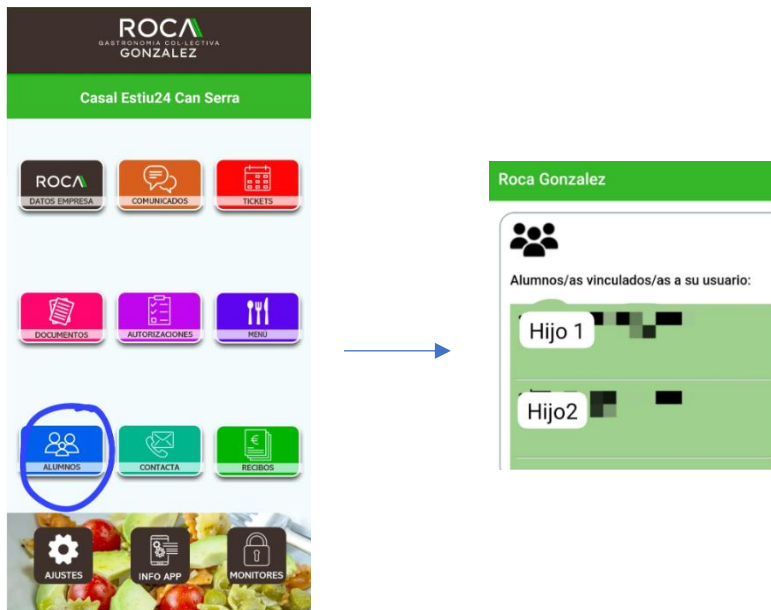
ROCA
GASTRONOMIA COL·LECTIVA
GONZALEZ

Casal Estiu24 Can Serra

ROCA
DATOS EMPRESA

COMUNICADOS

TICKETS

DOCUMENTOS

AUTORIZACIONES

MENU

ALUMNOS

CONTACTA

RECIBOS

AJUSTES

INFO APP

MONITORES

Roca Gonzalez

Alumnos/as vinculados/as a su usuario:

Hijo 1

Hijo2